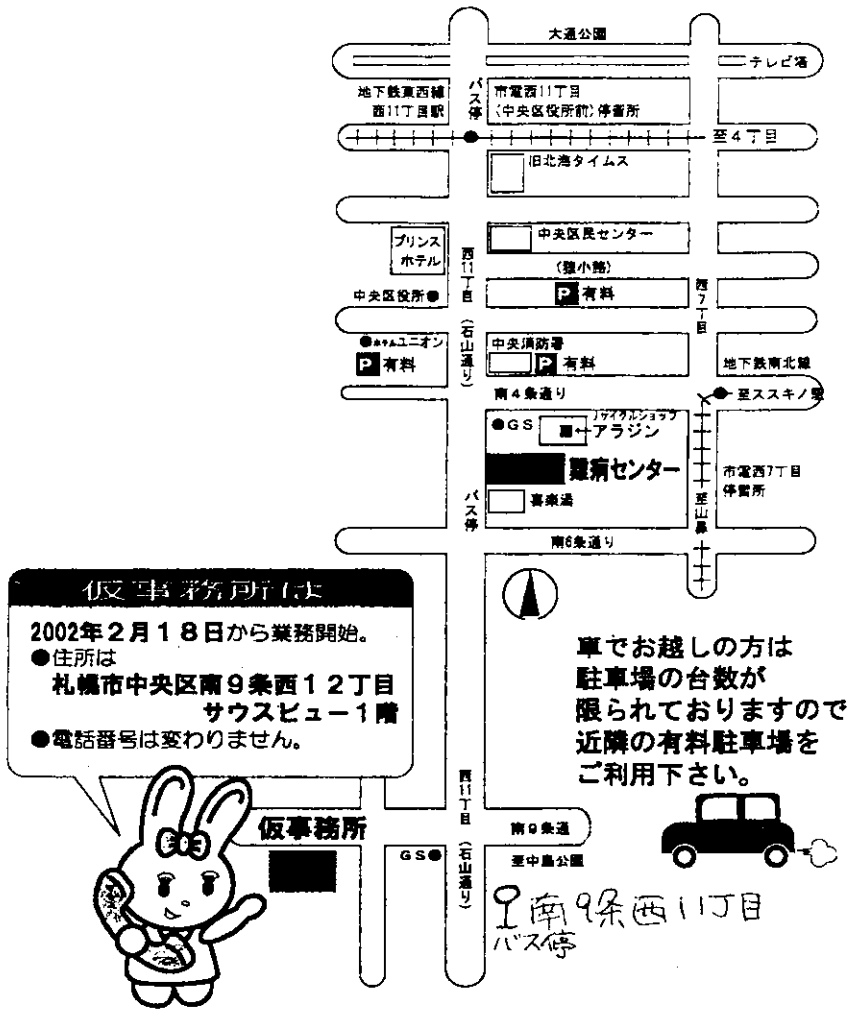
大通公園

テレビ塔

地下鉄東西線
西11丁目駅

バス停

市電西11丁目
（中央区役所前）停留所

至4丁目

旧北海タイムス

プリンス
ホテル

中央区民センター

（豊小跡）

中央区役所●

P 有料

西11丁目

（石山通り）

西7丁目

●ホテルユニオン

P 有料

中央消防署

P 有料

地下鉄南北線

南4条通り

●至ススキノ駅

●GS

リサイクルショップ
アラジン

難病センター

市電西7丁目
停留所

バス停

喜楽湯

至山鼻

南6条通り

仮事務所は

2002年２月１８日から業務開始。
●住所は
札幌市中央区南９条西１２丁目
サウスビュー１階
●電話番号は変わりません。

車でお越しの方は
駐車場の台数が
限られておりますので
近隣の有料駐車場を
ご利用下さい。

仮事務所

西11丁目

（石山通り）

南9条通

GS●

至中島公園

南9条西11丁目
バス停